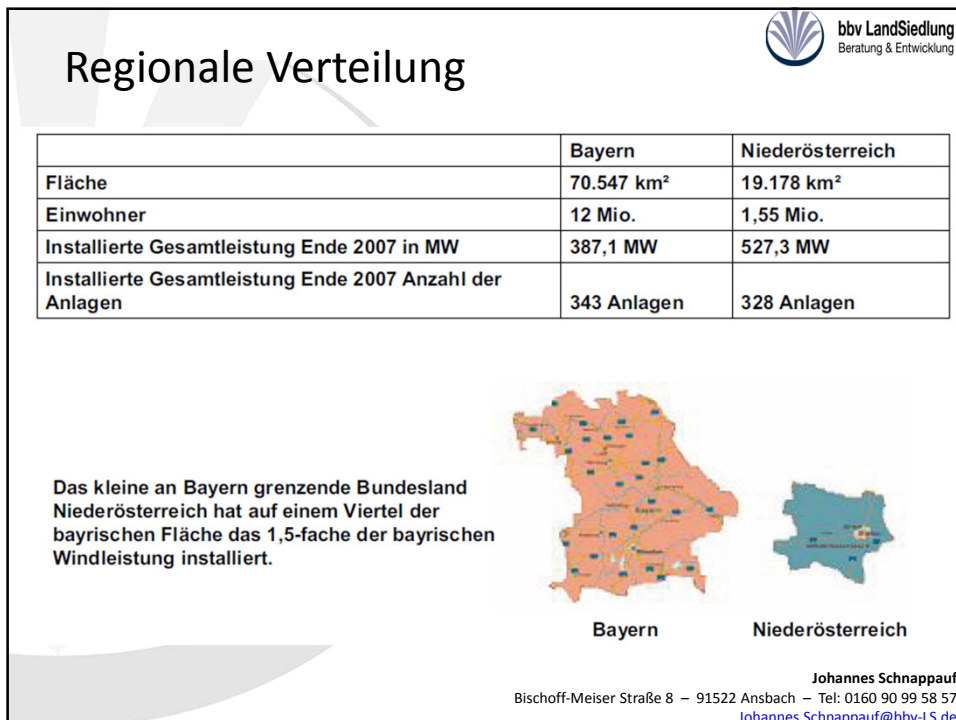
Regionale Verteilung

bbv LandSiedlung
Beratung & Entwicklung

| | Bayern | Niederösterreich |
|---|---|---|
| Fläche | 70.547 km² | 19.178 km² |
| Einwohner | 12 Mio. | 1,55 Mio. |
| Installierte Gesamtleistung Ende 2007 in MW | 387,1 MW | 527,3 MW |
| Installierte Gesamtleistung Ende 2007 Anzahl der Anlagen | 343 Anlagen | 328 Anlagen |

Das kleine an Bayern grenzende Bundesland Niederösterreich hat auf einem Viertel der bayrischen Fläche das 1,5-fache der bayrischen Windleistung installiert.

Bayern

Niederösterreich

Johannes Schnappauf
Bischoff-Meiser Straße 8 – 91522 Ansbach – Tel: 0160 90 99 58 57
Johannes.Schnappauf@bbv-LS.de